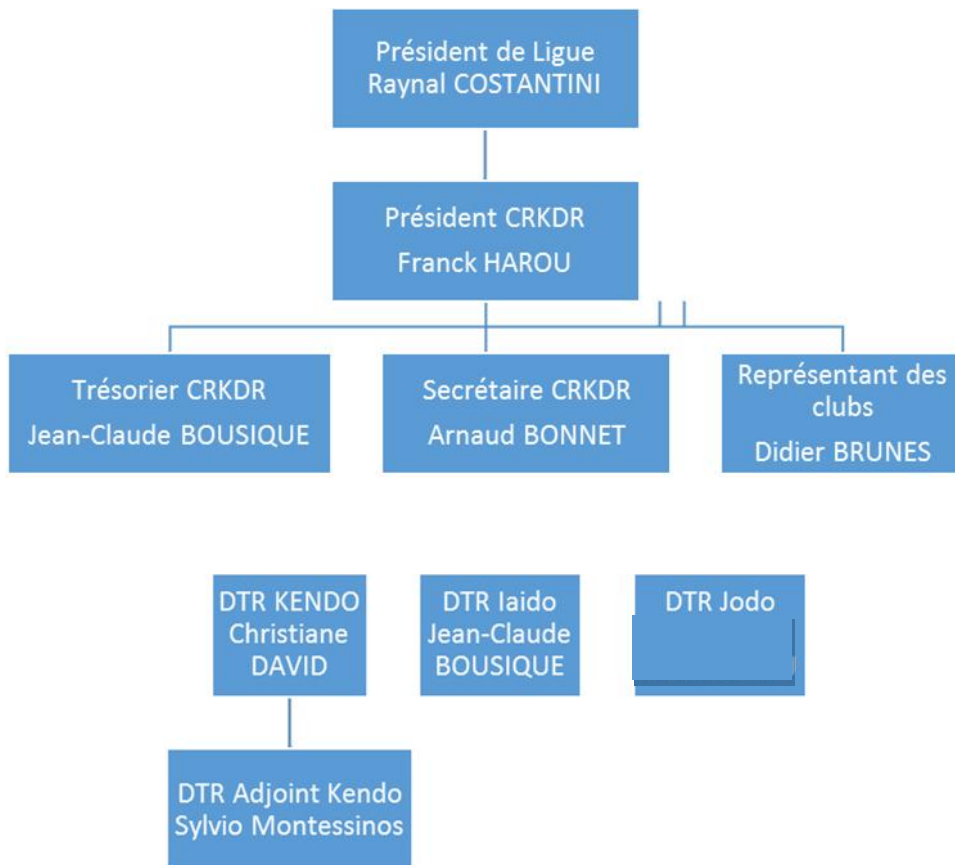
Président de Ligue
Raynal COSTANTINI

Président CRKDR
Franck HAROU

Trésorier CRKDR
Jean-Claude BOUSIQUE

Secrétaire CRKDR
Arnaud BONNET

Représentant des clubs
Didier BRUNES

DTR KENDO
Christiane DAVID

DTR Iaido
Jean-Claude BOUSIQUE

DTR Jodo

DTR Adjoint Kendo
Sylvio Montessinos